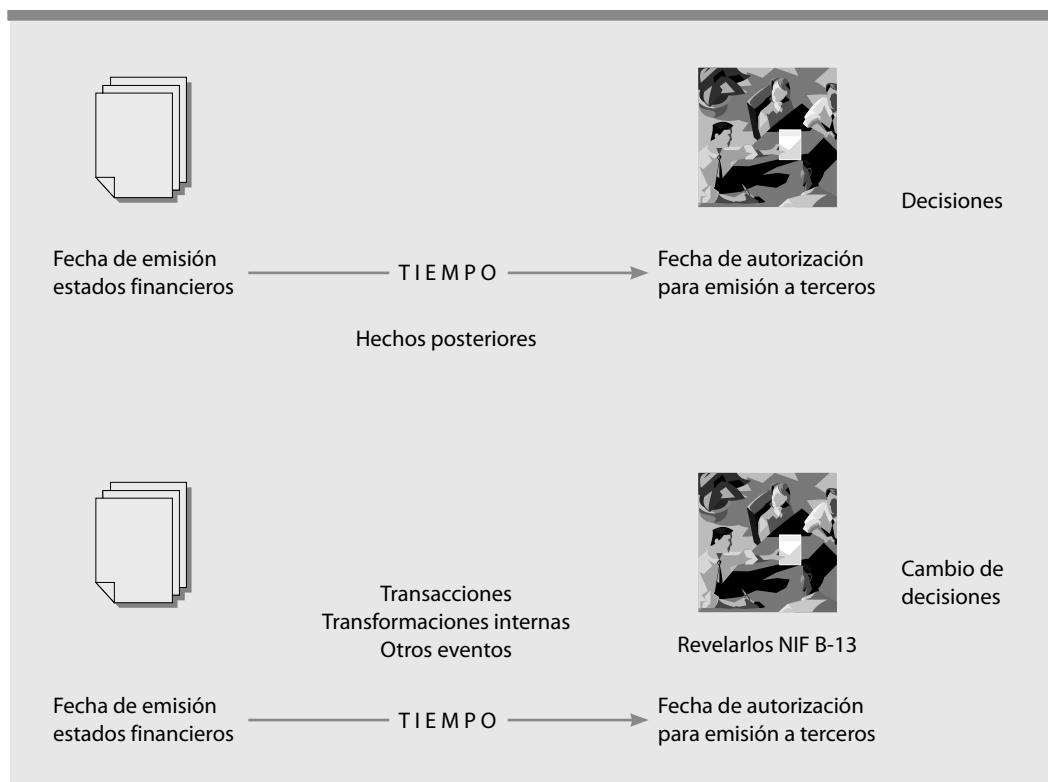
Decisiones

Fecha de emisión estados financieros

TIEMPO

Fecha de autorización para emisión a terceros

Hechos posteriores

Cambio de decisiones

Transacciones
Transformaciones internas
Otros eventos

Revelarlos NIF B-13

Fecha de emisión estados financieros

TIEMPO

Fecha de autorización para emisión a terceros